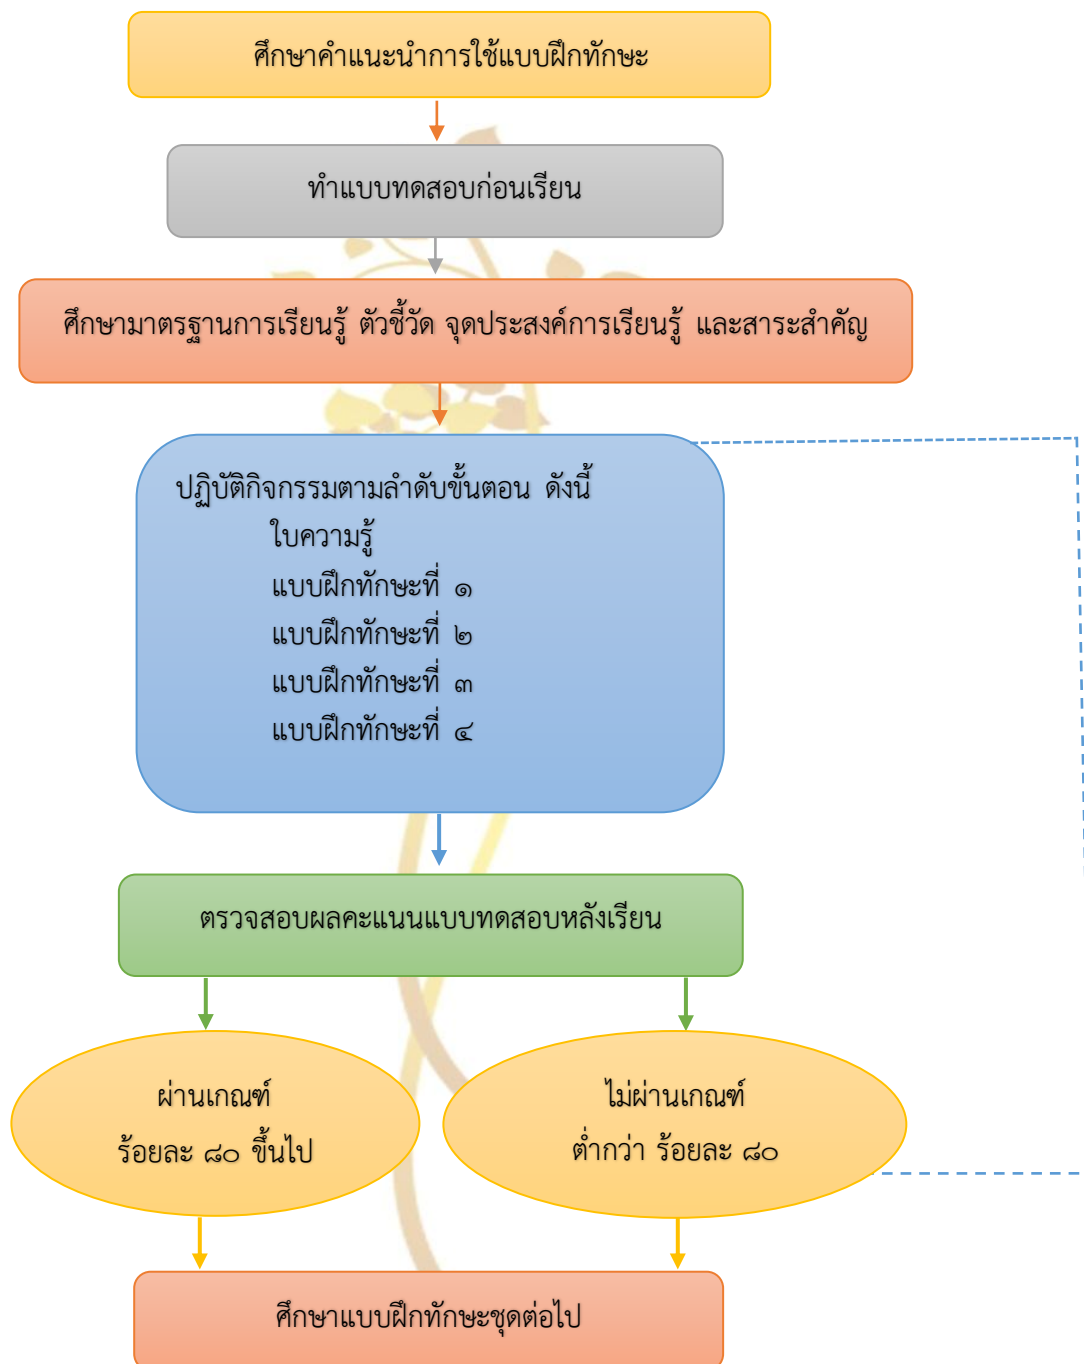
ศึกษาคำแนะนำการใช้แบบฝึกทักษะ

ทำแบบทดสอบก่อนเรียน

ศึกษามาตรฐานการเรียนรู้ ตัวชี้วัด จุดประสงค์การเรียนรู้ และสาระสำคัญ

ปฏิบัติกิจกรรมตามลำดับขั้นตอน ดังนี้
ใบความรู้
แบบฝึกทักษะที่ ๑
แบบฝึกทักษะที่ ๒
แบบฝึกทักษะที่ ๓
แบบฝึกทักษะที่ ๔

ตรวจสอบผลคะแนนแบบทดสอบหลังเรียน

ผ่านเกณฑ์
ร้อยละ ๘๐ ขึ้นไป

ไม่ผ่านเกณฑ์
ต่ำกว่า ร้อยละ ๘๐

ศึกษาแบบฝึกทักษะชุดต่อไป